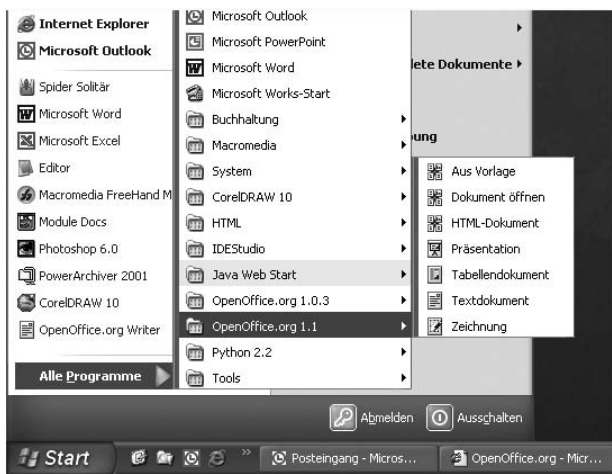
Internet Explorer
Microsoft Outlook
Spider Solitär
Microsoft Word
Microsoft Excel
Editor
Macromedia FreeHand M
Module Docs
Photoshop 6.0
PowerArchiver 2001
CorelDRAW 10
OpenOffice.org Writer

Alle Programme

Microsoft Outlook
Microsoft PowerPoint
Microsoft Word
Microsoft Works-Start
Buchhaltung
Macromedia
System
CorelDRAW 10
HTML
IDEStudio
Java Web Start
OpenOffice.org 1.0.3
OpenOffice.org 1.1
Python 2.2
Tools

lete Dokumente
ung

Aus Vorlage
Dokument öffnen
HTML-Dokument
Präsentation
Tabellendokument
Textdokument
Zeichnung

Abmelden
Ausschalten

Start
Posteingang - Micros...
OpenOffice.org - Micr...